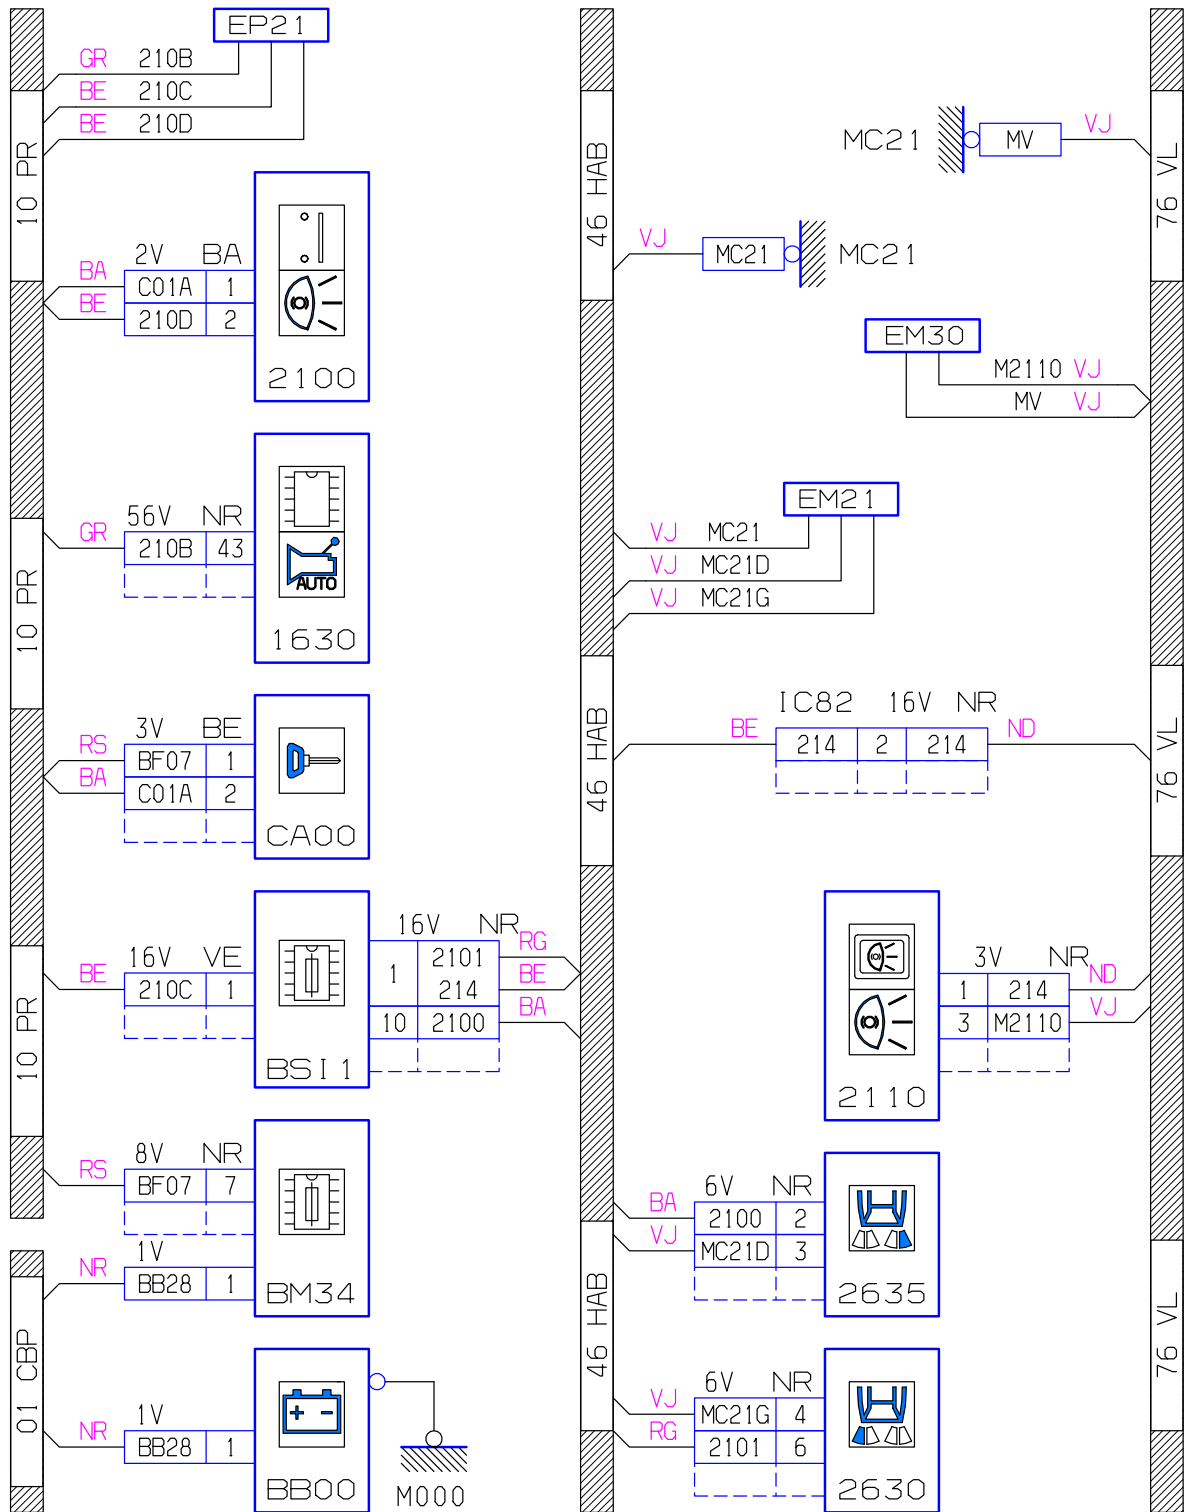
EP21
GR 210B
BE 210C
BE 210D
10 PR

2V BA
BA C01A 1
BE 210D 2
2100

56V NR
GR 210B 43
AUTO
1630
10 PR

3V BE
RS BF07 1
BA C01A 2
CA00

16V VE
BE 210C 1
BSI 1
16V NR
1 2101 RG
214 BE
10 2100 BA
10 PR

8V NR
RS BF07 7
1V
NR BB28 1
BM34

01 CBP
1V
NR BB28 1
BB00
M000

46 HAB
VJ MC21 MC21
MC21 MV VJ
76 VL

EM30
M2110 VJ
MV VJ

EM21
VJ MC21
VJ MC21D
VJ MC21G

46 HAB
IC82 16V NR
BE 214 2 214 ND
76 VL

3V NR
1 214 ND
3 M2110 VJ
2110

6V NR
BA 2100 2
VJ MC21D 3
2635

46 HAB
6V NR
VJ MC21G 4
RG 2101 6
2630
76 VL